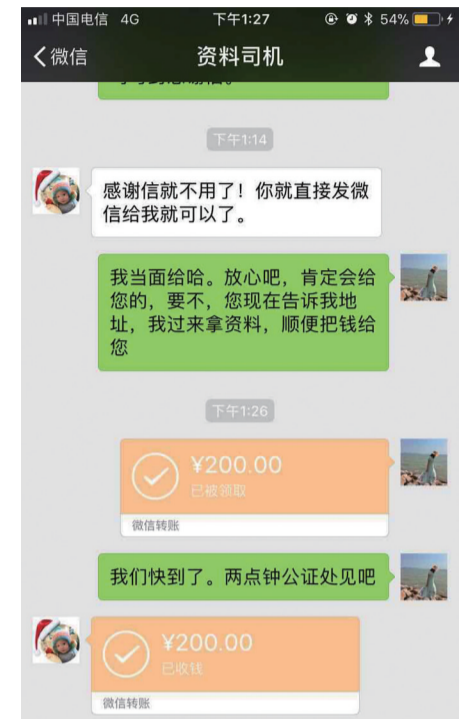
中国电信 4G 下午1:27 54%

微信 资料司机

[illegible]

下午1:14

感谢信就不用了！你就直接发微信给我就可以了。

我当面给哈。放心吧，肯定会给您的，要不，您现在告诉我地址，我过来拿资料，顺便把钱给您

下午1:26

¥200.00
已被领取
微信转账

我们快到了。两点钟公证处见吧

¥200.00
已收钱
微信转账